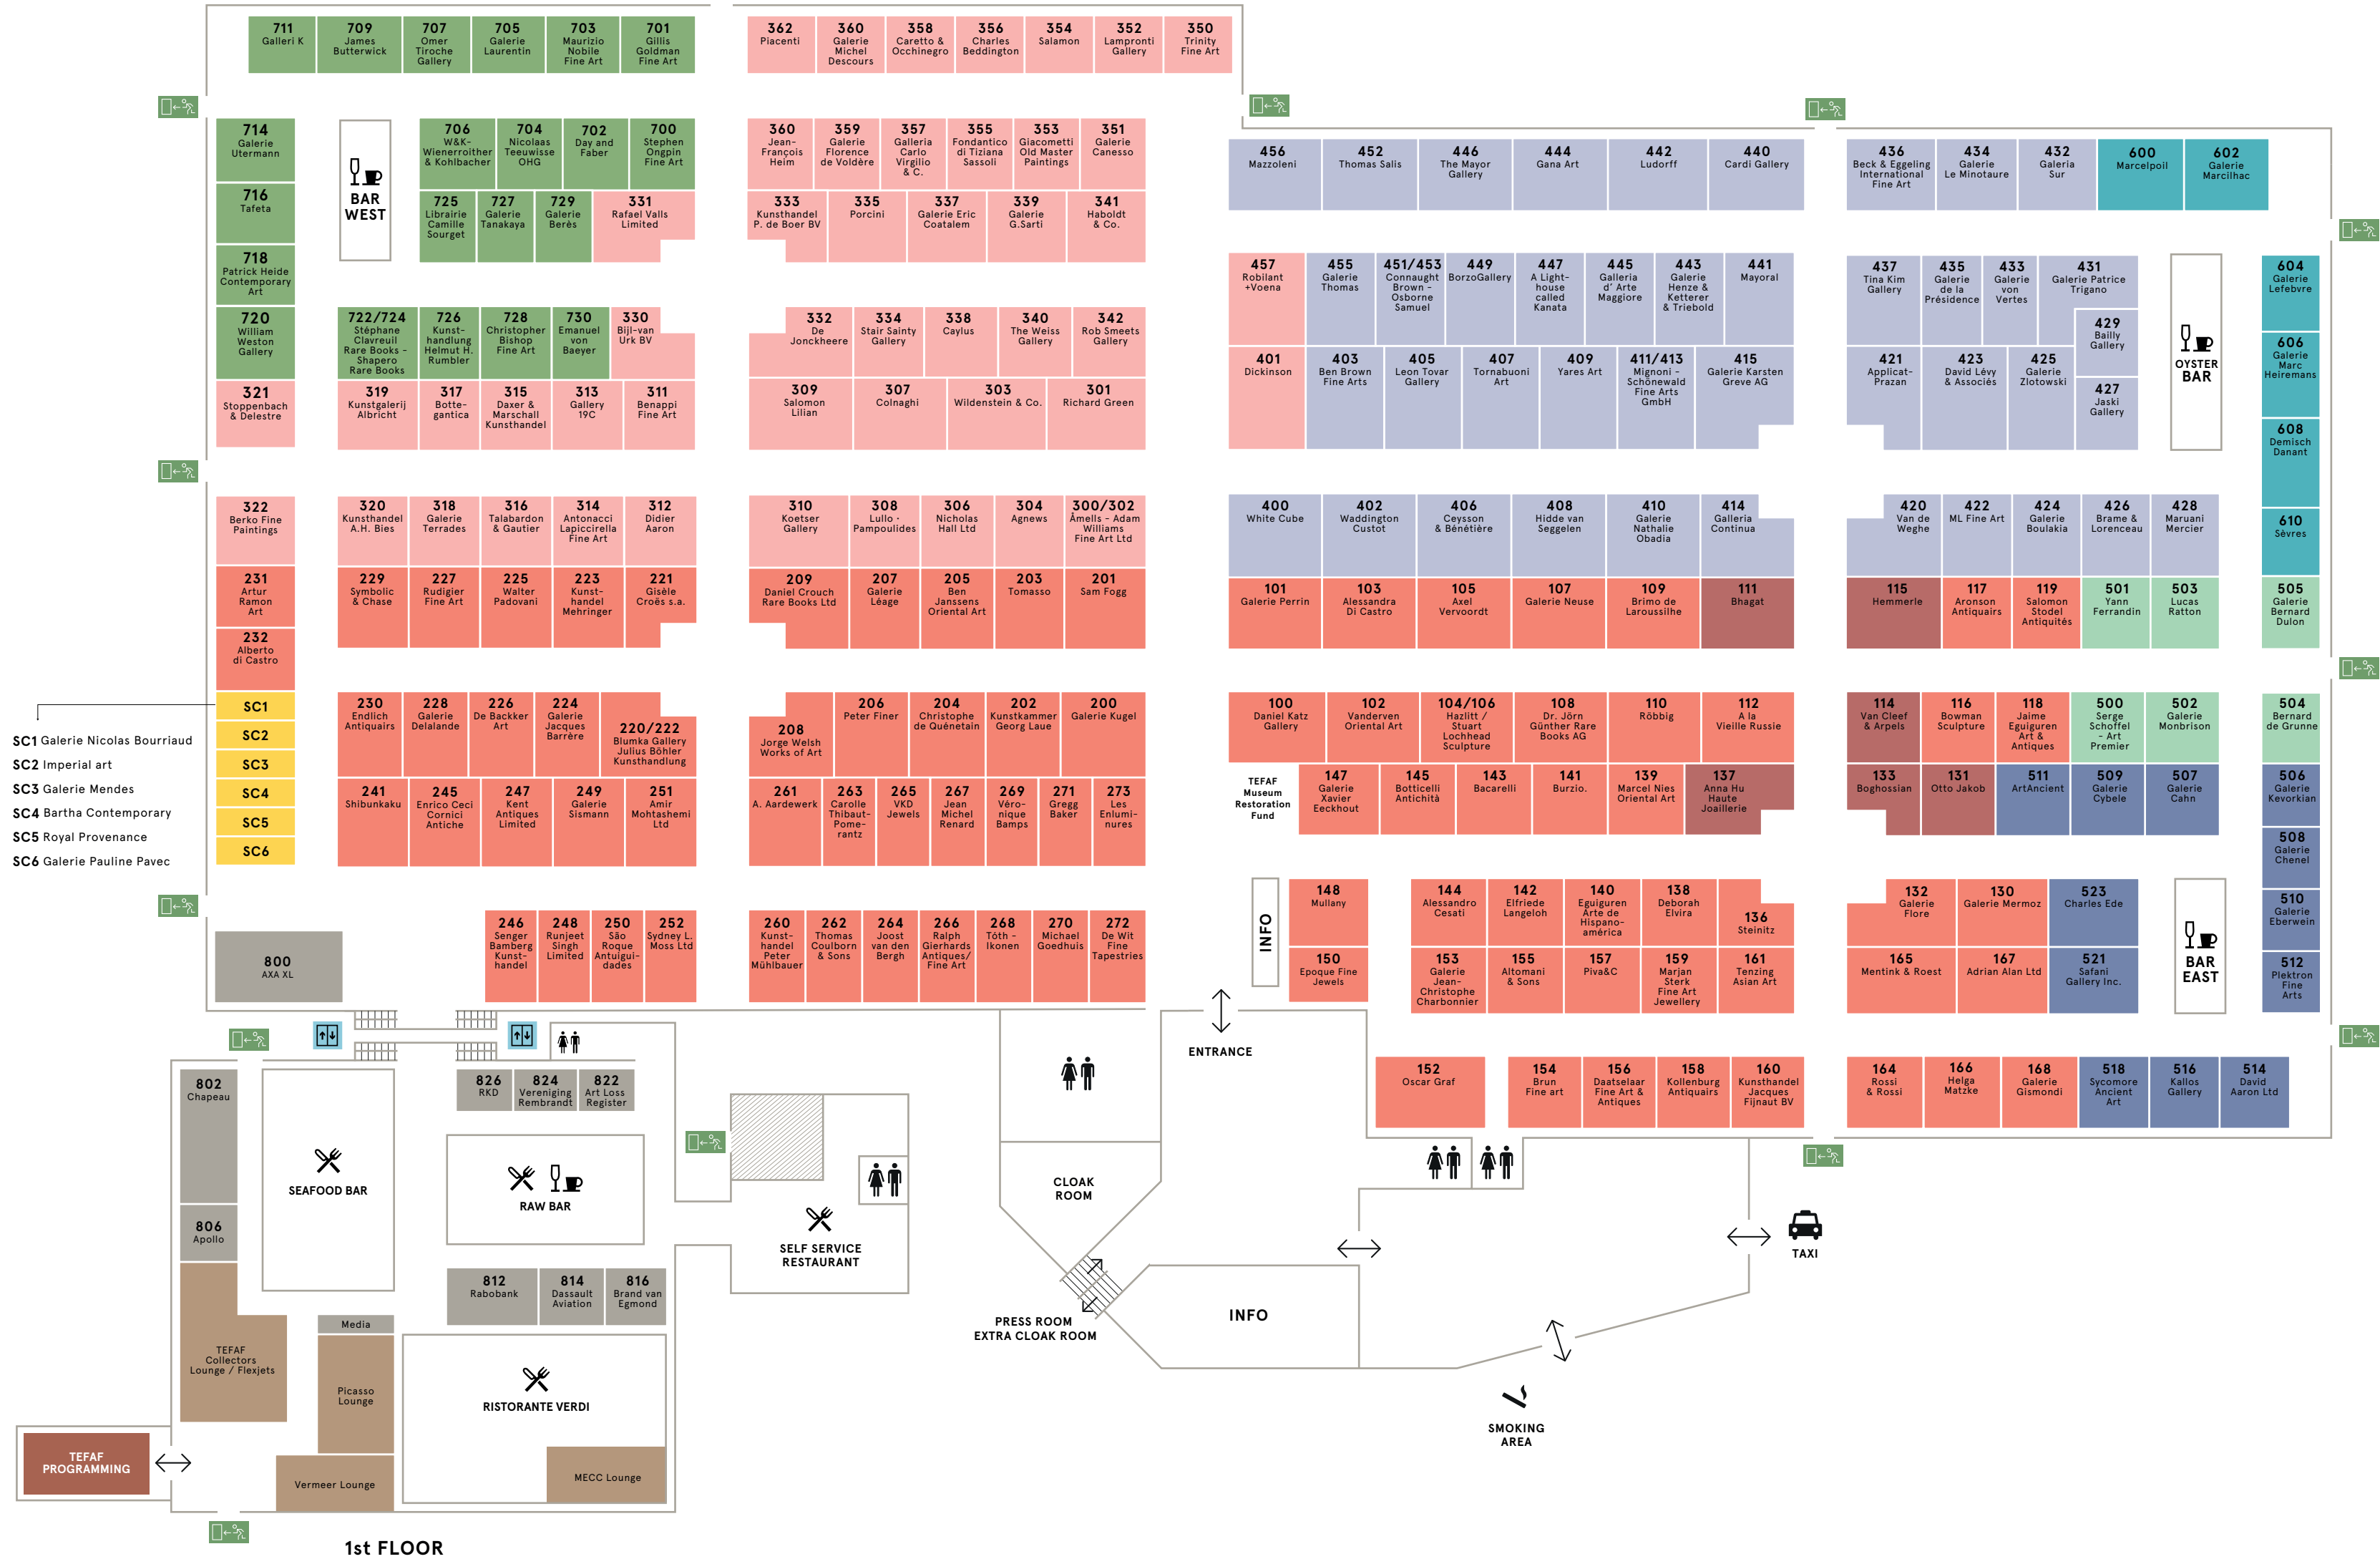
711 Galleri K
709 James Butterwick
707 Omer Tiroche Gallery
705 Galerie Laurentin
703 Maurizio Nobile Fine Art
701 Gillis Goldman Fine Art

362 Piacenti
360 Galerie Michel Descours
358 Caretto & Occhinegro
356 Charles Beddington
354 Salamon
352 Lampronti Gallery
350 Trinity Fine Art

714 Galerie Utermann
716 Tafeta
718 Patrick Heide Contemporary Art
720 William Weston Gallery
321 Stoppenbach & Delestre

BAR WEST

706 W&K-Wienerroither & Kohlbacher
704 Nicolaas Teeuwisse OHG
702 Day and Faber
700 Stephen Ongpin Fine Art
725 Librairie Camille Sourget
727 Galerie Tanakaya
729 Galerie Berès
331 Rafael Valls Limited

360 Jean-François Heim
359 Galerie Florence de Voldère
357 Galleria Carlo Virgilio & C.
355 Fondantico di Tiziana Sassoli
353 Giacometti Old Master Paintings
351 Galerie Canesso
333 Kunsthandel P. de Boer BV
335 Porcini
337 Galerie Eric Coatalem
339 Galerie G.Sarti
341 Haboldt & Co.

722/724 Stéphane Clavreuil Rare Books - Shapero Rare Books
726 Kunsthandlung Helmut H. Rumbler
728 Christopher Bishop Fine Art
730 Emanuel von Baeyer
330 Bijl-van Urk BV
319 Kunstgalerij Albricht
317 Bottegantica
315 Daxer & Marschall Kunsthandel
313 Gallery 19C
311 Benappi Fine Art

332 De Jonckheere
334 Stair Sainty Gallery
338 Caylus
340 The Weiss Gallery
342 Rob Smeets Gallery
309 Salomon Lilian
307 Colnaghi
303 Wildenstein & Co.
301 Richard Green

322 Berko Fine Paintings
231 Artur Ramon Art
232 Alberto di Castro
SC1
SC2
SC3
SC4
SC5
SC6

SC1 Galerie Nicolas Bourriaud
SC2 Imperial art
SC3 Galerie Mendes
SC4 Bartha Contemporary
SC5 Royal Provenance
SC6 Galerie Pauline Pavec

320 Kunsthandel A.H. Bies
318 Galerie Terrades
316 Talabardon & Gautier
314 Antonacci Lapiccirella Fine Art
312 Didier Aaron
229 Symbolic & Chase
227 Rudigier Fine Art
225 Walter Padovani
223 Kunsthandel Mehringer
221 Gisèle Croës s.a.

310 Koetser Gallery
308 Lullo - Pampoulides
306 Nicholas Hall Ltd
304 Agnews
300/302 Ämells - Adam Williams Fine Art Ltd
209 Daniel Crouch Rare Books Ltd
207 Galerie Léage
205 Ben Janssens Oriental Art
203 Tomasso
201 Sam Fogg

230 Endlich Antiquairs
228 Galerie Delalande
226 De Backker Art
224 Galerie Jacques Barrère
220/222 Blumka Gallery Julius Böhler Kunsthandlung
241 Shibunkaku
245 Enrico Ceci Cornici Antiche
247 Kent Antiques Limited
249 Galerie Sismann
251 Amir Mohtashemi Ltd

208 Jorge Welsh Works of Art
206 Peter Finer
204 Christophe de Quénetain
202 Kunstkammer Georg Laue
200 Galerie Kugel
261 A. Aardewerk
263 Carolle Thibaut-Pomerantz
265 VKD Jewels
267 Jean Michel Renard
269 Véronique Bamps
271 Gregg Baker
273 Les Enluminures

800 AXA XL
246 Senger Bamberg Kunsthandel
248 Runjeet Singh Limited
250 São Roque Antuiguidades
252 Sydney L. Moss Ltd
260 Kunsthandel Peter Mühlbauer
262 Thomas Coulborn & Sons
264 Joost van den Bergh
266 Ralph Gierhards Antiques/ Fine Art
268 Tóth - Ikonen
270 Michael Goedhuis
272 De Wit Fine Tapestries

456 Mazzoleni
452 Thomas Salis
446 The Mayor Gallery
444 Gana Art
442 Ludorff
440 Cardi Gallery
436 Beck & Eggeling International Fine Art
434 Galerie Le Minotaure
432 Galeria Sur
600 Marcelpoil
602 Galerie Marcilhac

457 Robilant +Voena
455 Galerie Thomas
451/453 Connaught Brown - Osborne Samuel
449 BorzoGallery
447 A Lighthouse called Kanata
445 Galleria d' Arte Maggiore
443 Galerie Henze & Ketterer & Triebold
441 Mayoral
401 Dickinson
403 Ben Brown Fine Arts
405 Leon Tovar Gallery
407 Tornabuoni Art
409 Yares Art
411/413 Mignoni - Schönewald Fine Arts GmbH
415 Galerie Karsten Greve AG

437 Tina Kim Gallery
435 Galerie de la Présidence
433 Galerie von Vertes
431 Galerie Patrice Trigano
429 Bailly Gallery
421 Applicat-Prazan
423 David Lévy & Associés
425 Galerie Zlotowski
427 Jaski Gallery
OYSTER BAR
604 Galerie Lefebvre
606 Galerie Marc Heiremans
608 Demisch Danant
610 Sèvres

400 White Cube
402 Waddington Custot
406 Ceysson & Bénétière
408 Hidde van Seggelen
410 Galerie Nathalie Obadia
414 Galleria Continua
101 Galerie Perrin
103 Alessandra Di Castro
105 Axel Vervoordt
107 Galerie Neuse
109 Brimo de Laroussilhe
111 Bhagat

420 Van de Weghe
422 ML Fine Art
424 Galerie Boulakia
426 Brame & Lorenceau
428 Maruani Mercier
115 Hemmerle
117 Aronson Antiquairs
119 Salomon Stodel Antiquités
501 Yann Ferrandin
503 Lucas Ratton
505 Galerie Bernard Dulon

100 Daniel Katz Gallery
102 Vanderven Oriental Art
104/106 Hazlitt / Stuart Lochhead Sculpture
108 Dr. Jörn Günther Rare Books AG
110 Röbbig
112 A la Vieille Russie
TEFAF Museum Restoration Fund
147 Galerie Xavier Eeckhout
145 Botticelli Antichità
143 Bacarelli
141 Burzio.
139 Marcel Nies Oriental Art
137 Anna Hu Haute Joaillerie

114 Van Cleef & Arpels
116 Bowman Sculpture
118 Jaime Eguiguren Art & Antiques
500 Serge Schoffel - Art Premier
502 Galerie Monbrison
504 Bernard de Grunne
133 Boghossian
131 Otto Jakob
511 ArtAncient
509 Galerie Cybele
507 Galerie Cahn
506 Galerie Kevorkian
508 Galerie Chenel
510 Galerie Eberwein
512 Plektron Fine Arts

INFO
148 Mullany
150 Epoque Fine Jewels
144 Alessandro Cesati
142 Elfriede Langeloh
140 Eguiguren Arte de Hispanoamérica
138 Deborah Elvira
136 Steinitz
153 Galerie Jean-Christophe Charbonnier
155 Altomani & Sons
157 Piva&C
159 Marjan Sterk Fine Art Jewellery
161 Tenzing Asian Art

132 Galerie Flore
130 Galerie Mermoz
523 Charles Ede
165 Mentink & Roest
167 Adrian Alan Ltd
521 Safani Gallery Inc.
BAR EAST

ENTRANCE
152 Oscar Graf
154 Brun Fine Art
156 Daatselaar Fine Art & Antiques
158 Kollenburg Antiquairs
160 Kunsthandel Jacques Fijnaut BV
164 Rossi & Rossi
166 Helga Matzke
168 Galerie Gismondi
518 Sycomore Ancient Art
516 Kallos Gallery
514 David Aaron Ltd

802 Chapeau
806 Apollo
TEFAF Collectors Lounge / Flexjets
SEAFOOD BAR
826 RKD
824 Vereniging Rembrandt
822 Art Loss Register
RAW BAR
812 Rabobank
814 Dassault Aviation
816 Brand van Egmond
Media
Picasso Lounge
RISTORANTE VERDI
Vermeer Lounge
MECC Lounge
SELF SERVICE RESTAURANT
CLOAK ROOM
PRESS ROOM EXTRA CLOAK ROOM
INFO
TAXI
SMOKING AREA
TEFAF PROGRAMMING
1st FLOOR